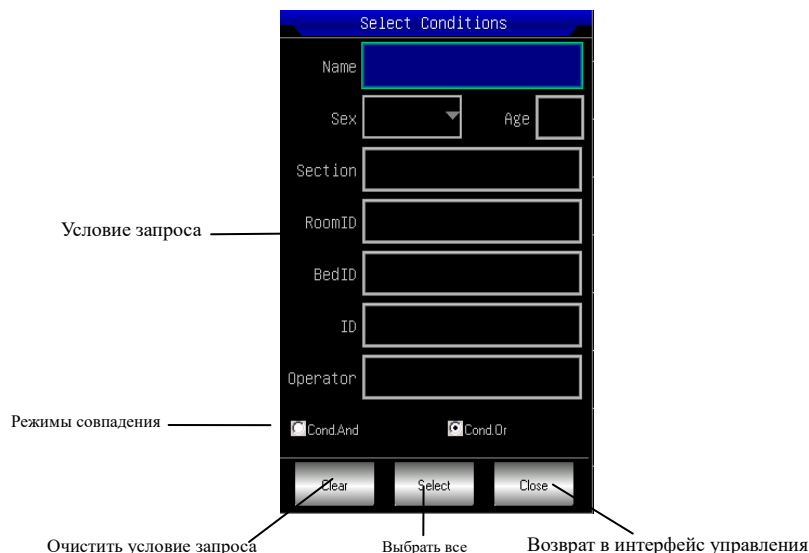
Select Conditions

Name

Sex

Age

Section

Условие запроса

RoomID

BedID

ID

Operator

Режимы совпадения

Cond.And

Cond.Or

Clear

Select

Close

Очистить условие запроса

Выбрать все

Возврат в интерфейс управления